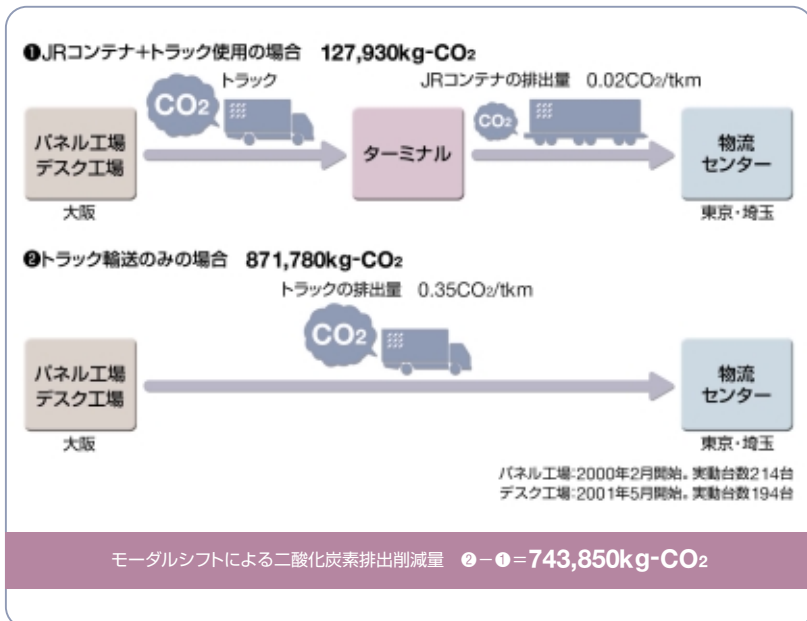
❶JRコンテナ+トラック使用の場合 127,930kg-$CO_2$

トラック

$CO_2$

JRコンテナの排出量 0.02$CO_2$/tkm

$CO_2$

パネル工場
デスク工場

大阪

ターミナル

物流
センター

東京・埼玉

❷トラック輸送のみの場合 871,780kg-$CO_2$

トラックの排出量 0.35$CO_2$/tkm

$CO_2$

パネル工場
デスク工場

大阪

物流
センター

東京・埼玉

パネル工場:2000年2月開始。実動台数214台
デスク工場:2001年5月開始。実動台数194台

モーダルシフトによる二酸化炭素排出削減量 ❷−❶=743,850kg-$CO_2$